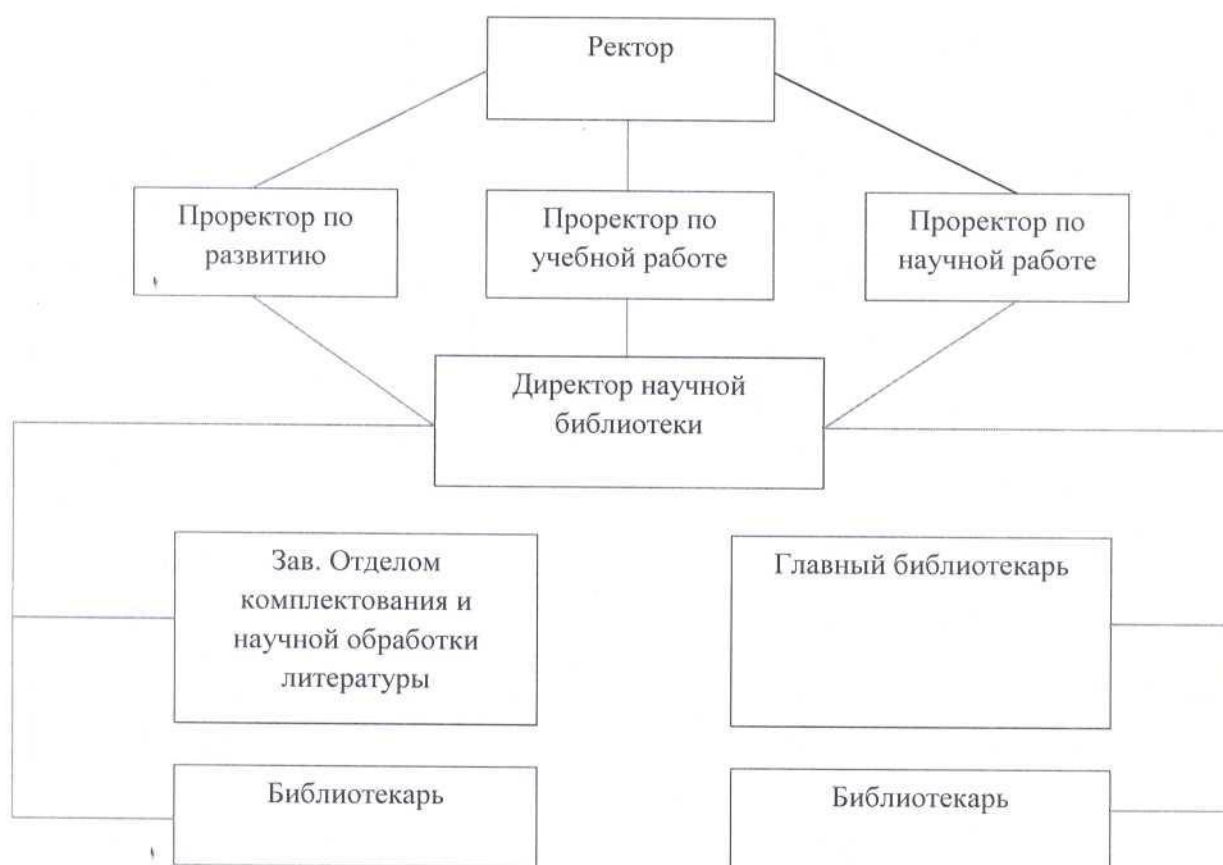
Ректор

Проректор по развитию

Проректор по учебной работе

Проректор по научной работе

Директор научной библиотеки

Зав. Отделом комплектования и научной обработки литературы

Главный библиотекарь

Библиотекарь

Библиотекарь